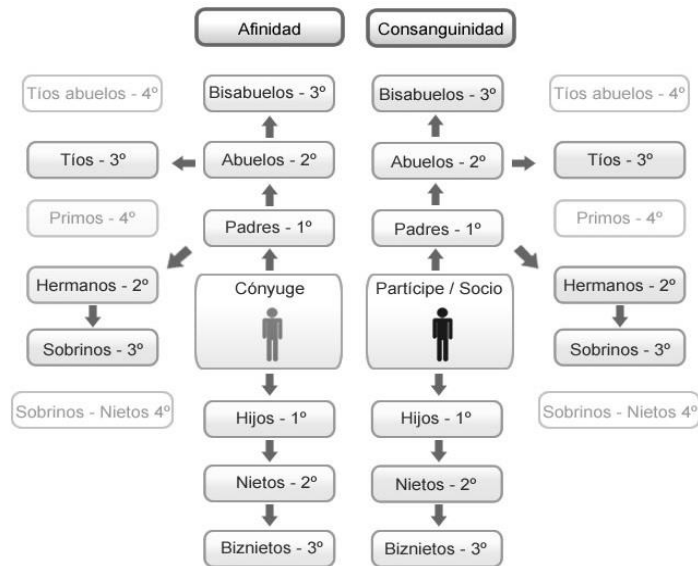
Afinidad

Consanguinidad

Tíos abuelos - 4º

Bisabuelos - 3º

Bisabuelos - 3º

Tíos abuelos - 4º

Tíos - 3º

Abuelos - 2º

Abuelos - 2º

Tíos - 3º

Primos - 4º

Padres - 1º

Padres - 1º

Primos - 4º

Hermanos - 2º

Cónyuge

Partícipe / Socio

Hermanos - 2º

Sobrinos - 3º

Sobrinos - 3º

Sobrinos - Nietos 4º

Hijos - 1º

Hijos - 1º

Sobrinos - Nietos 4º

Nietos - 2º

Nietos - 2º

Biznietos - 3º

Biznietos - 3º